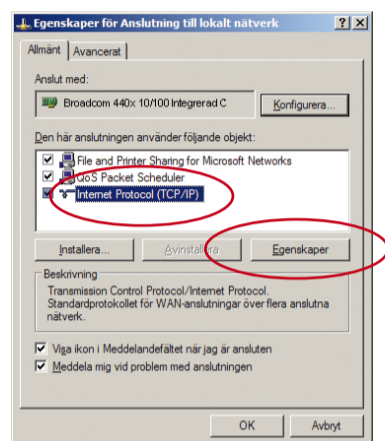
Egenskaper för Anslutning till lokalt nätverk

?
X

Allmänt
Avancerat

Anslut med:

Broadcom 440x 10/100 Integrerad C

Konfigurera...

Den här anslutningen använder följande objekt:

File and Printer Sharing for Microsoft Networks
QoS Packet Scheduler
Internet Protocol (TCP/IP)

Installera...
Avinstallera
Egenskaper

Beskrivning

Transmission Control Protocol/Internet Protocol. Standardprotokollet för WAN-anslutningar över flera anslutna nätverk.

Visa ikon i Meddelandefältet när jag är ansluten
Meddela mig vid problem med anslutningen

OK
Avbryt